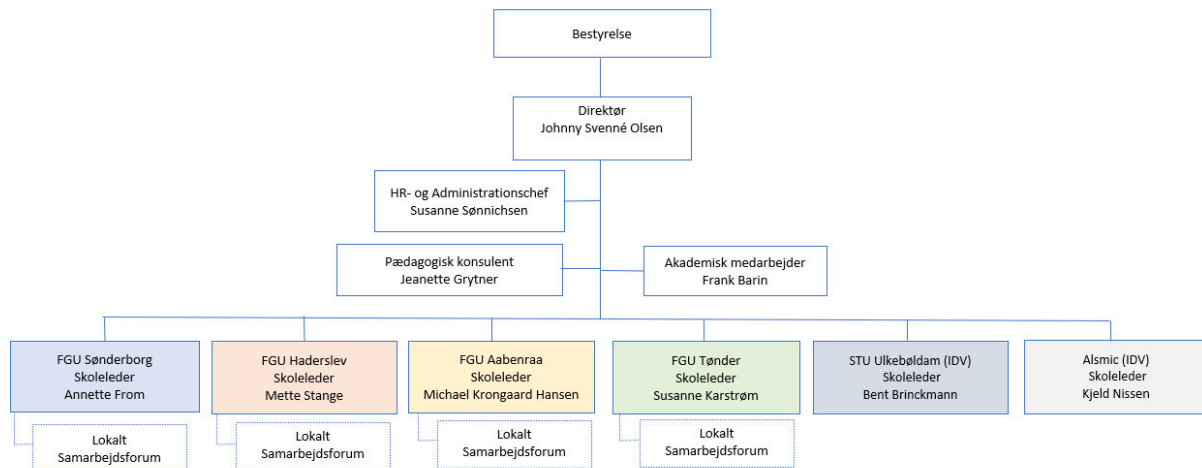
Bestyrelse

Direktør
Johnny Svenné Olsen

HR- og Administrationschef
Susanne Sønnichsen

Pædagogisk konsulent
Jeanette Grytner

Akademisk medarbejder
Frank Barin

FGU Sønderborg
Skoleleder
Annette From

Lokalt
Samarbejdsforum

FGU Haderslev
Skoleleder
Mette Stange

Lokalt
Samarbejdsforum

FGU Aabenraa
Skoleleder
Michael Krongaard Hansen

Lokalt
Samarbejdsforum

FGU Tønder
Skoleleder
Susanne Karstrøm

Lokalt
Samarbejdsforum

STU Ulkebøldam (IDV)
Skoleleder
Bent Brinckmann

Alsmic (IDV)
Skoleleder
Kjeld Nissen